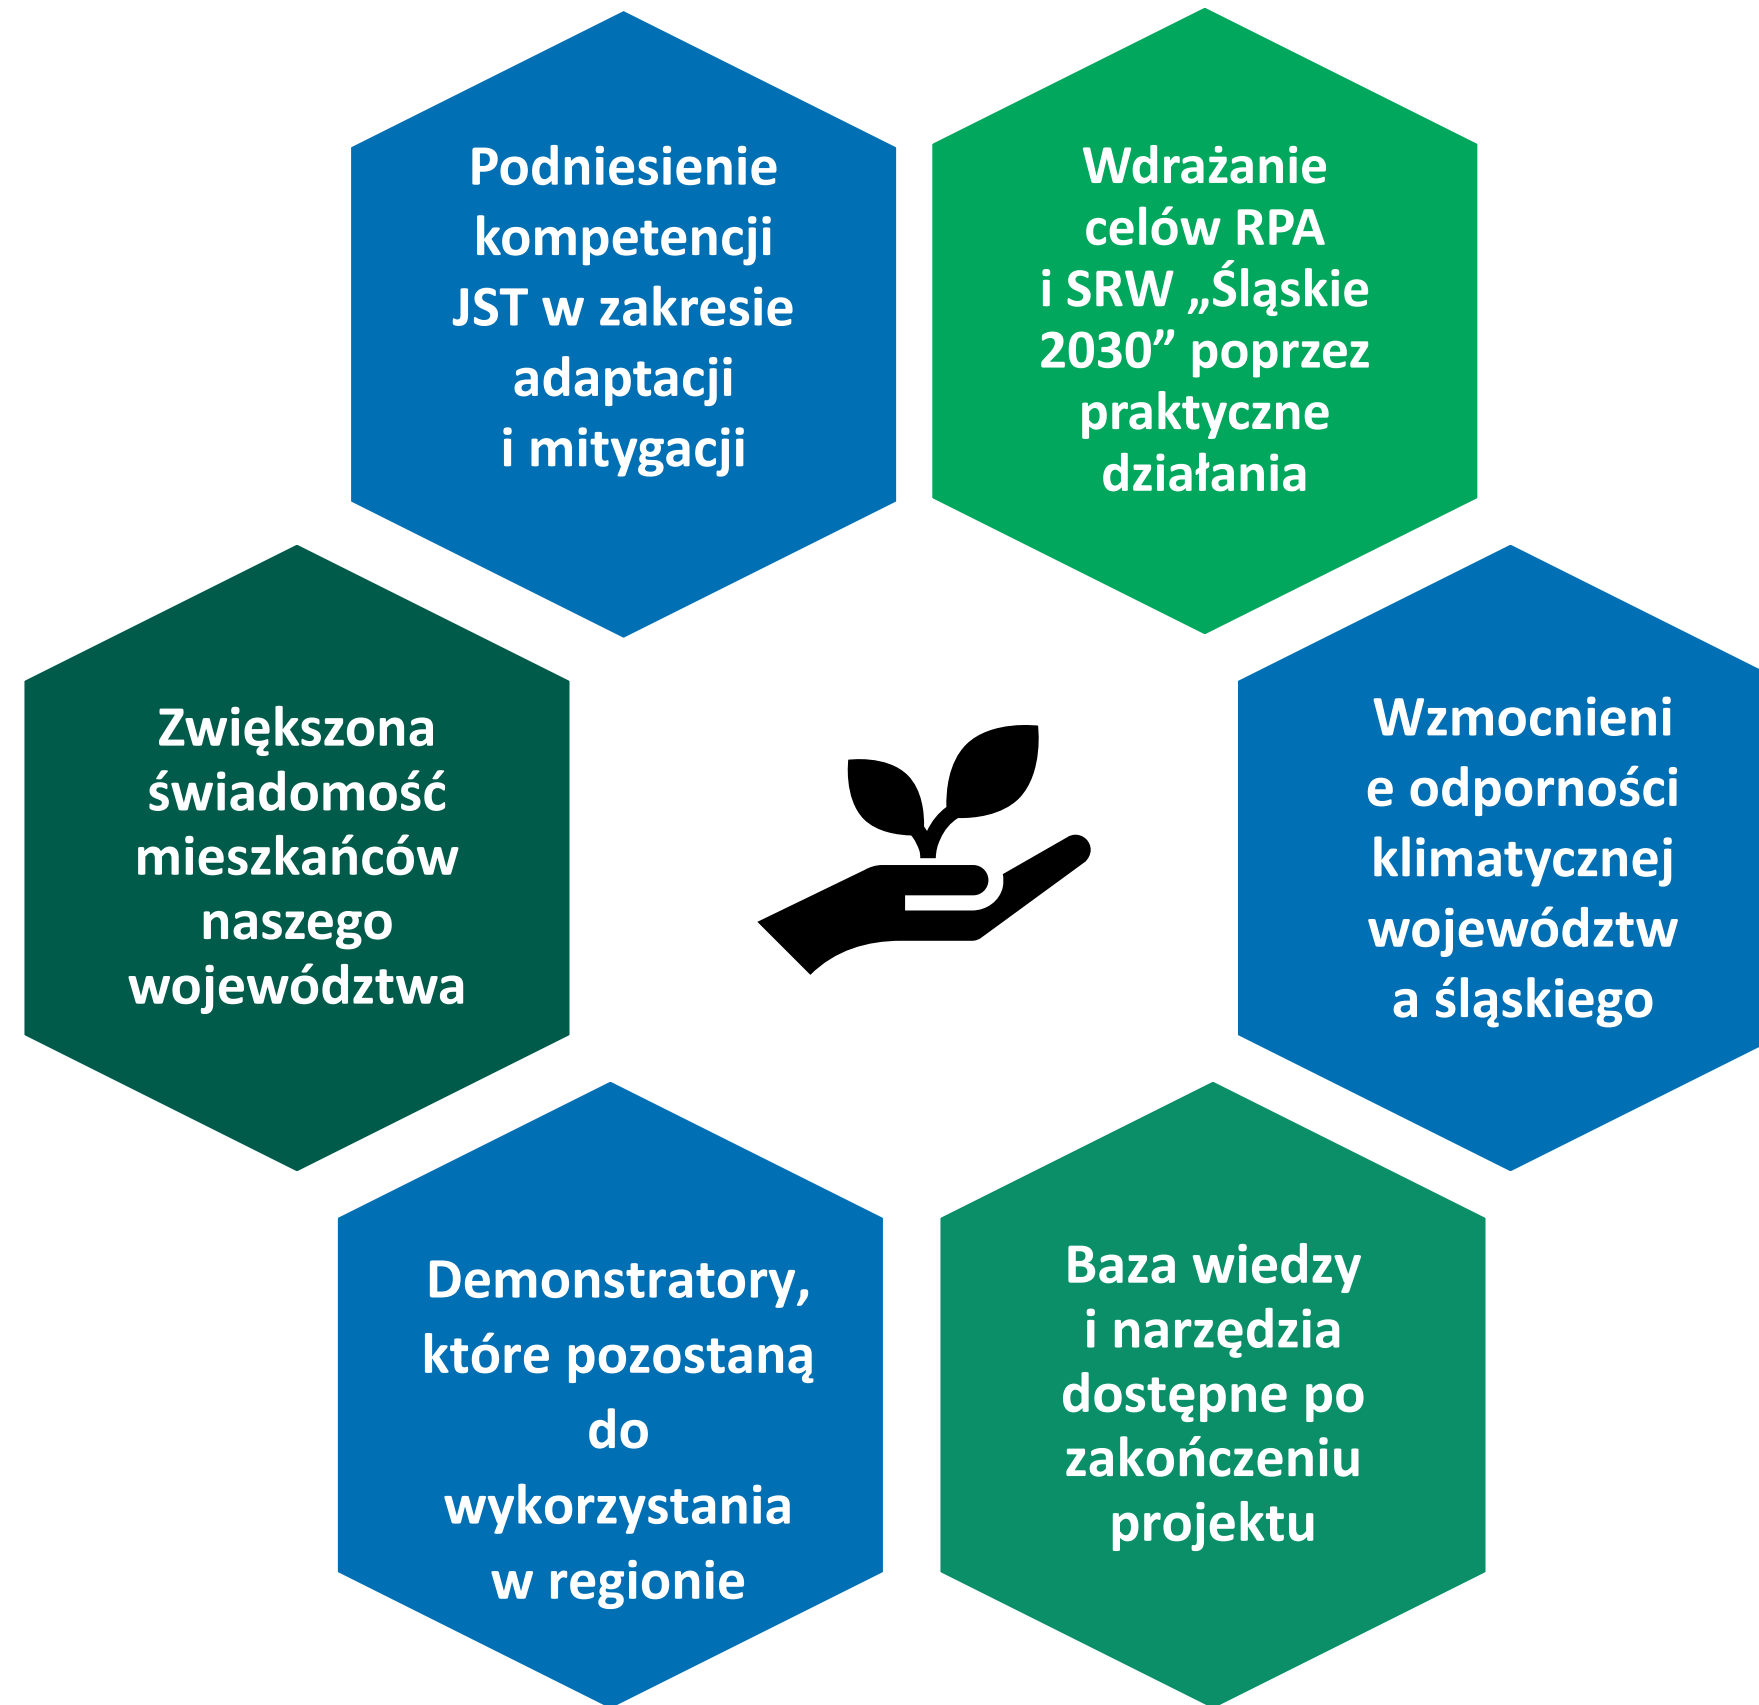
Podniesienie kompetencji JST w zakresie adaptacji i mitygacji

Wdrażanie celów RPA i SRW „Śląskie 2030” poprzez praktyczne działania

Zwiększona świadomość mieszkańców naszego województwa

Wzmocnieni e odporności klimatycznej województw a śląskiego

Demonstratory, które pozostaną do wykorzystania w regionie

Baza wiedzy i narzędzia dostępne po zakończeniu projektu